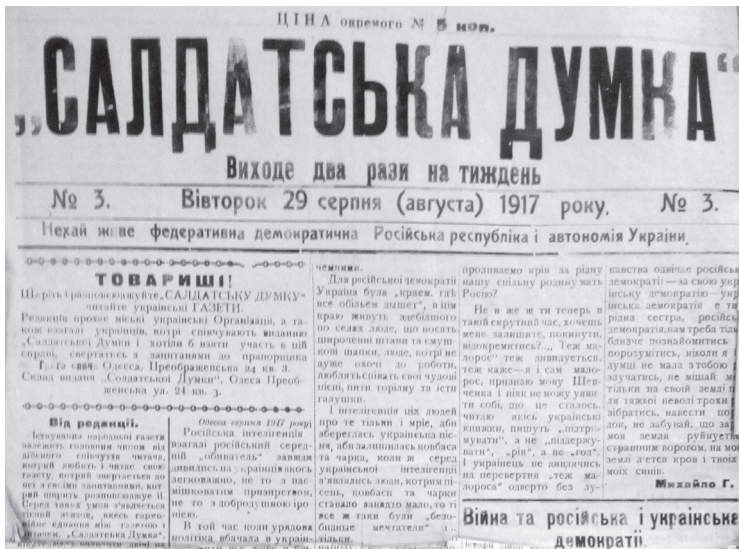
ЦІНА окремого № 5 коп.

„САЛДАТСЬКА ДУМКА"

Виходе два рази на тиждень

№ 3. Вівторок 29 серпня (августа) 1917 року. № 3.

Нехай живе федеративна демократична Російська республіка і автономія України.

ТОВАРИШІ!

Ширіть і розповсюджуйте „САЛДАТСЬКУ ДУМКУ" — читайте українські ГАЗЕТИ.

Редакція прохає місцеві українські Організації, а також взагалі українців, котрі співчувають виданню „Салдатська Думка" і хотіли б взяти участь в цій справі, звертатись з запитаннями до прапорщика Гр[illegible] Одеса, Преображенська 24 кв. 3. Склад видання „Солдатської Думки", Одеса Преображенська ул. 24 кв. 3.

Від редакції.

Існування народньої газети залежить головним чином від військового співучастя читача, котрий любить і читає свою газету, котрий звертається до неї з своїми запитаннями, котрий ширить розповсюджує її. Серед таких умов з'являється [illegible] днем, вжесь горе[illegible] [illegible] єднання між газетою і читачем. „Салдатська Думка" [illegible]

Одеса серпня 1917 року.

Російська інтелігенція взагалі російський середній „обиватель" завжди дивились на Україну якось легковажно, не то з насмішкуватим призирством, не то з добродушною іронією.

В той час коли урядова політика вбачала в Украї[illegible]

чемними.

Для російської демократії Україна була „краєм, гдє все обільем дишет", в цім краю живуть, здебільшого по селах люде, що носять широченні штани та смушкові шапки, люде, котрі не дуже охочі до роботи, любуть співать свої чудові пісні, пити горілку та їсти галушки.

І інтелігенція цих людей про те тільки і мріє, аби зберегалась українська пісня, аби залишилась ковбаса та чарка, коли ж серед української інтелігенції з'являлись люди, котрим пісень, ковбаси та чарки ставало занадто мало, то тієж жтаки були „безобидные мечтатели" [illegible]

проливаємо кров за рідну нашу спільну родину мать Росію?

Не я же ж ти теперь в такій скрутний час, хочешь мене залишить, покинуть, відокремитись?... Тож малорос" теж дивується, теж каже—я і сам малорос, признаю мову Шевченка і інші не можу уявить собі, що це сталось, чому якісь українські книжки, пишуть „патріомувати", а не „поддерживати", „рік", а не „год". І українець не дивлючись на перевертня „теж малороса" одверто без лу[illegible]

кавства одвічає російській демократії — за свою україську демократію — україська демократія є твоя рідна сестра, російська демократія,нам треба тільки ближче познайомитись порозумітись, ніколи я з душі не мала з тобою а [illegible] зручались, не мішай мені тільки на своїй землі та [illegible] тяжкої неволі трохи з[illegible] зібратись, навести по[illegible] док, не забувай, що за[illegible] моя земля руйнуєть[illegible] страшнім ворогом, на мої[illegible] землі з'їтся кров і тисячі моїх синів.

Михайло Г.

Війна та російська і українська демократії.